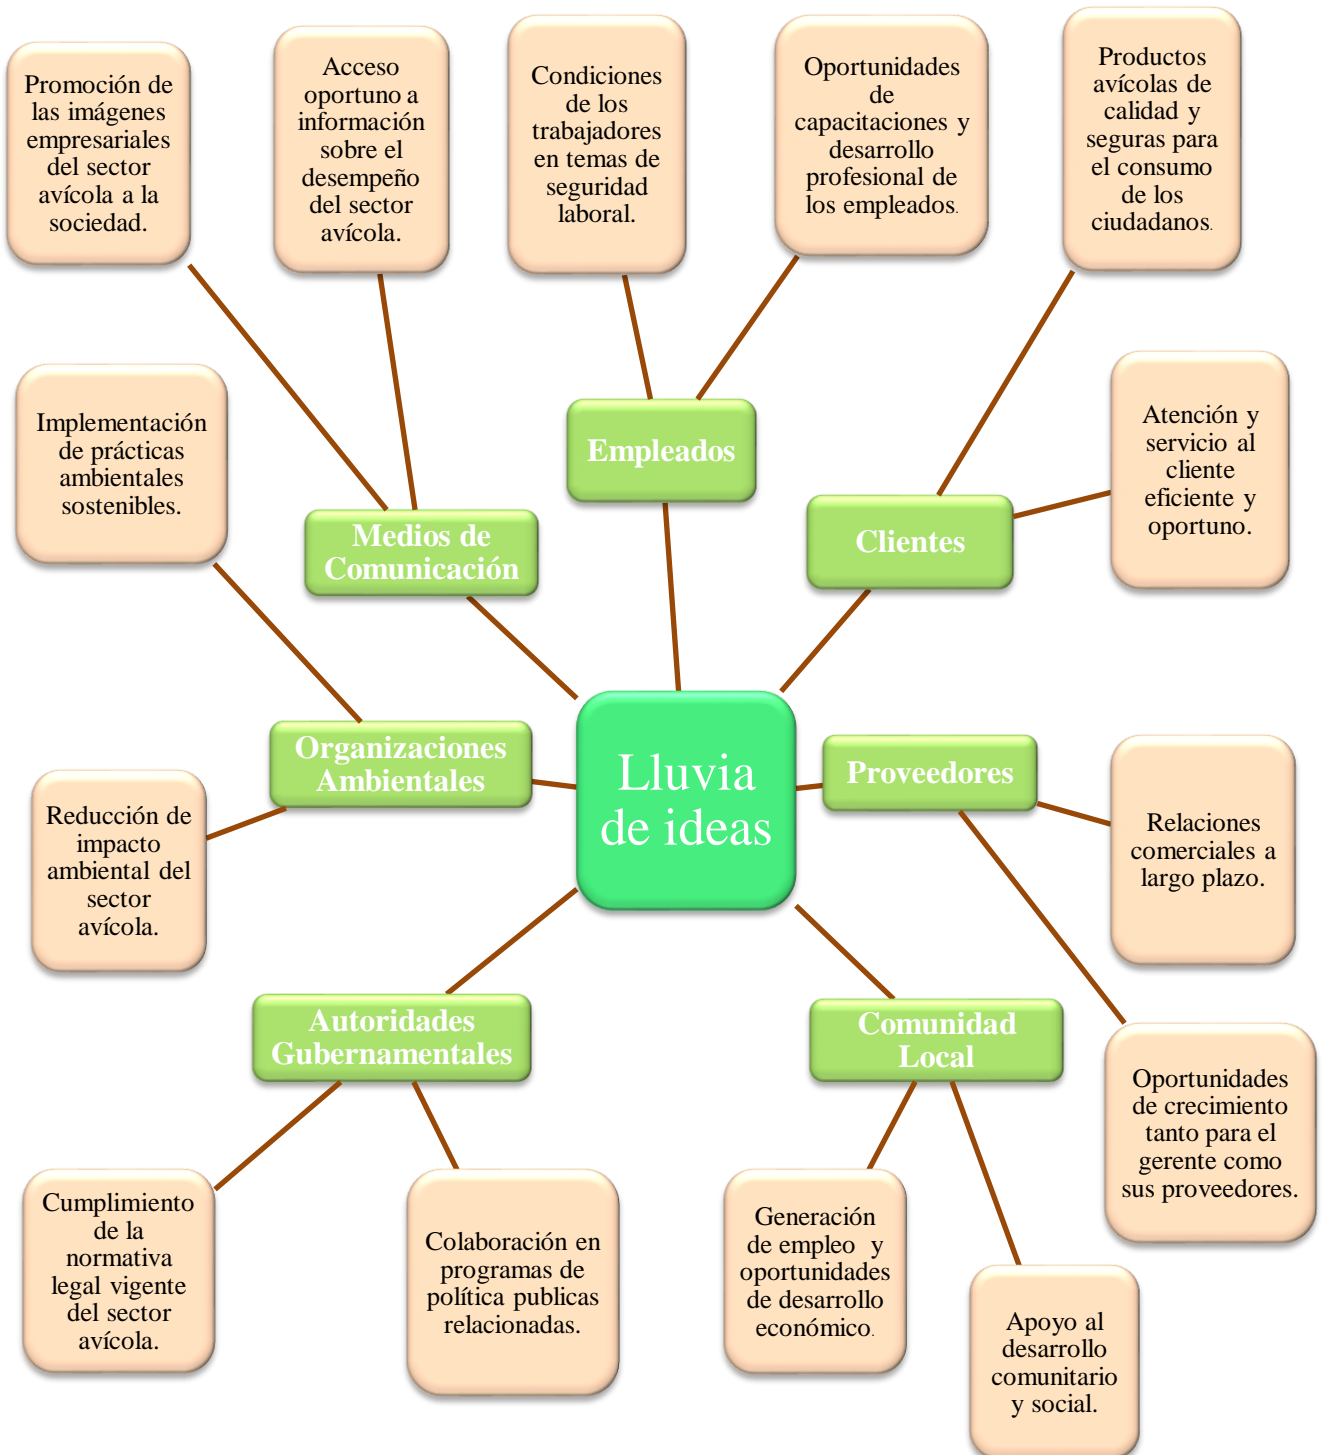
Lluvia de ideas

Medios de Comunicación

Promoción de las imágenes empresariales del sector avícola a la sociedad.

Acceso oportuno a información sobre el desempeño del sector avícola.

Empleados

Condiciones de los trabajadores en temas de seguridad laboral.

Oportunidades de capacitaciones y desarrollo profesional de los empleados.

Clientes

Productos avícolas de calidad y seguras para el consumo de los ciudadanos.

Atención y servicio al cliente eficiente y oportuno.

Organizaciones Ambientales

Implementación de prácticas ambientales sostenibles.

Reducción de impacto ambiental del sector avícola.

Proveedores

Relaciones comerciales a largo plazo.

Oportunidades de crecimiento tanto para el gerente como sus proveedores.

Autoridades Gubernamentales

Cumplimiento de la normativa legal vigente del sector avícola.

Colaboración en programas de política publicas relacionadas.

Comunidad Local

Generación de empleo y oportunidades de desarrollo económico.

Apoyo al desarrollo comunitario y social.